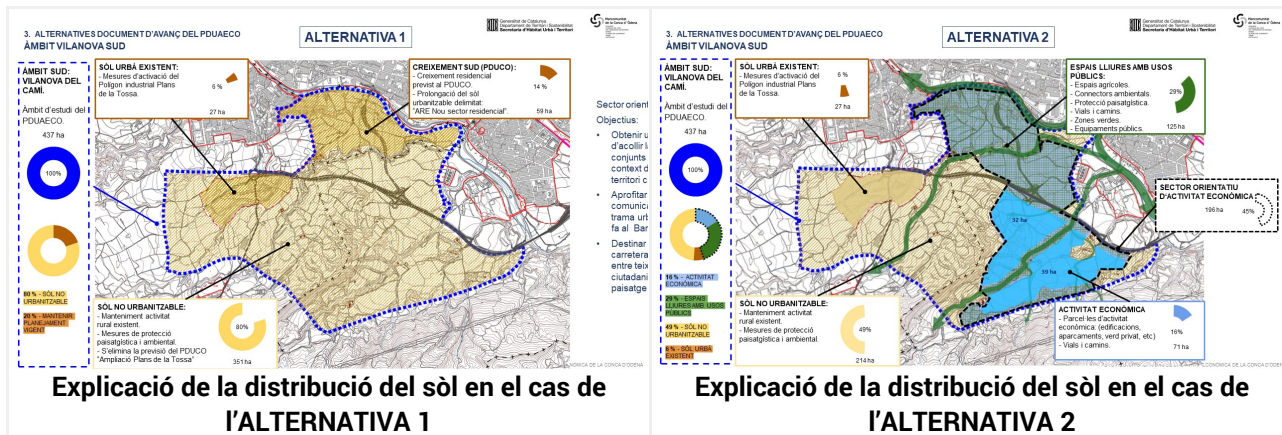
3. ALTERNATIVES DOCUMENT D'AVANÇ DEL PDUAECO
ÀMBIT VILANOVA SUD

ALTERNATIVA 1

Generalitat de Catalunya
Departament de Territori i Sostenibilitat
Secretaria d'Hàbitat Urbà i Territori

Mancomunitat de la Conca d'Òdena

ÀMBIT SUD: VILANOVA DEL CAMÍ.
Àmbit d'estudi del PDUAECO.
437 ha
100%

80 % - SÒL NO URBANITZABLE
20 % - MANTENIR PLANEJAMENT VIGENT

SÒL URBÀ EXISTENT:
- Mesures d'activació del Polígon industrial Plans de la Tossa.
6 %
27 ha

CREIXEMENT SUD (PDUCO):
- Creixement residencial previst al PDUCO.
- Prolongació del sòl urbanitzable delimitat: "ARE Nou sector residencial".
14 %
59 ha

SÒL NO URBANITZABLE:
- Manteniment activitat rural existent.
- Mesures de protecció paisatgística i ambiental.
- S'elimina la previsió del PDUCO "Ampliació Plans de la Tossa"
80%
351 ha

Sector orient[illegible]
Objectius:
• Obtenir u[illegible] d'acollir l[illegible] conjunts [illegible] context d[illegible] territori c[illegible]
• Aprofitar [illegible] comunica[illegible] trama urb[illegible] fa al Bar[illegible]
• Destinar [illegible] carretera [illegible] entre teix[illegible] ciutadan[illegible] paisatge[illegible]

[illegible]ONCA DE LA CONCA D'ÒDENA

Explicació de la distribució del sòl en el cas de l'ALTERNATIVA 1

3. ALTERNATIVES DOCUMENT D'AVANÇ DEL PDUAECO
ÀMBIT VILANOVA SUD

ALTERNATIVA 2

Generalitat de Catalunya
Departament de Territori i Sostenibilitat
Secretaria d'Hàbitat Urbà i Territori

Mancomunitat de la Conca d'Òdena

ÀMBIT SUD: VILANOVA DEL CAMÍ.
Àmbit d'estudi del PDUAECO.
437 ha
100%

16 % - ACTIVITAT ECONÒMICA
29 % - ESPAIS LLIURES AMB USOS PÚBLICS
49 % - SÒL NO URBANITZABLE
6 % - SÒL URBÀ EXISTENT

SÒL URBÀ EXISTENT:
- Mesures d'activació del Polígon industrial Plans de la Tossa.
6 %
27 ha

ESPAIS LLIURES AMB USOS PÚBLICS:
- Espais agrícoles.
- Connectors ambientals.
- Protecció paisatgística.
- Vials i camins.
- Zones verdes.
- Equipaments públics.
29%
125 ha

SECTOR ORIENTATIU D'ACTIVITAT ECONÒMICA
196 ha
45%

32 ha
39 ha

SÒL NO URBANITZABLE:
- Manteniment activitat rural existent.
- Mesures de protecció paisatgística i ambiental.
49%
214 ha

ACTIVITAT ECONÒMICA
- Parcel·les d'activitat econòmica: (edificacions, aparcaments, verd privat, etc)
- Vials i camins.
16%
71 ha

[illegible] ECONÒMICA DE LA CONCA D'ÒDENA

Explicació de la distribució del sòl en el cas de l'ALTERNATIVA 2